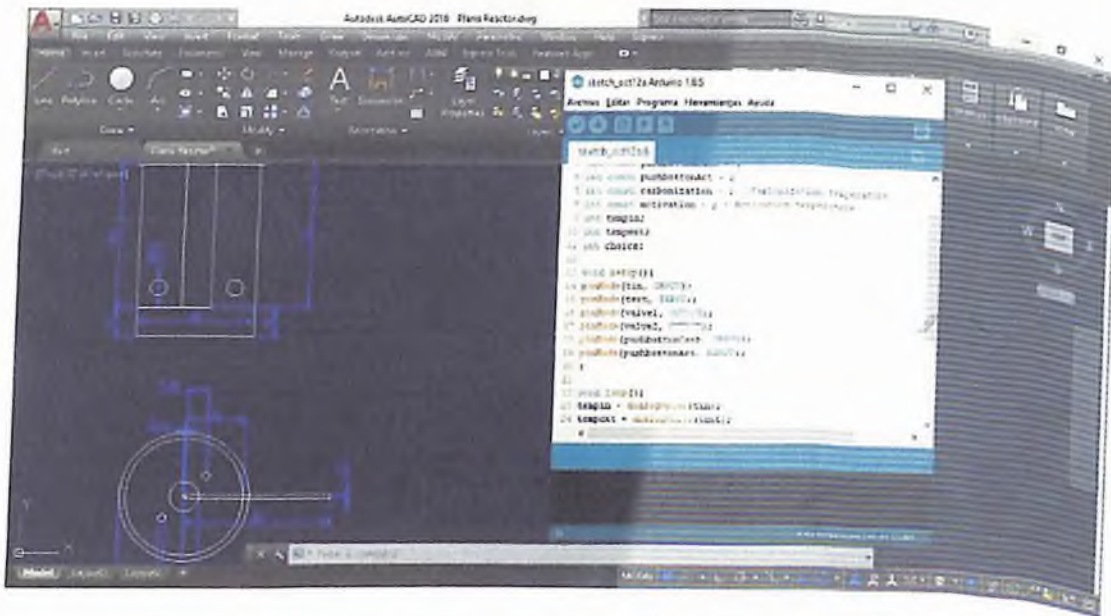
Autodesk AutoCAD 2016 Plano Reactor.dwg

Home Insert Annotate Parametric View Manage Output Add-ins A360

Line Polyline Circle Arc

Draw Modify Annotation Layers

Text Dimension

Layer Properties

Start Plano Reactor*

sketch_oct12a Arduino 1.8.5

Archivo Editar Programa Herramientas Ayuda

sketch_oct12a

int const pushbuttonAct = 2
int const carbonization = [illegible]
int const activation = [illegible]
int tempin;
int tempout;
int choice;

void setup(){
pinMode(tin, INPUT);
pinMode(tout, INPUT);
pinMode(valve1, OUTPUT);
pinMode(valve2, OUTPUT);
pinMode(pushbuttonAct, INPUT);
pinMode(pushbuttonCarb, INPUT);
}

void loop(){
tempin = analogRead(tin);
tempout = analogRead(tout);

Model Layout1 Layout2

Type a command